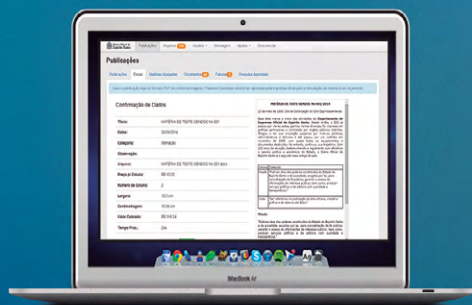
Publicações

Publicações

Confirmação de Dados

Título:
MATÉRIA DE TESTE SENDO N.001

Data:
20/08/2014

Categoria:
Afirmação

Observação:

Arquivo:
MATÉRIA DE TESTE SENDO N.001.docx

Preço por Coluna:
R$ 40,00

Número de Colunas:
2

Largura:
10,0 cm

Centímetragem:
10,00 cm

Subtotal:
R$ 1.000,00

Valor Estimado:
R$ 1.040,54

Tempo Prev.:
24h

MATÉRIA DE TESTE SENDO N.001/2014

Contato:

Nota:

MacBook Air